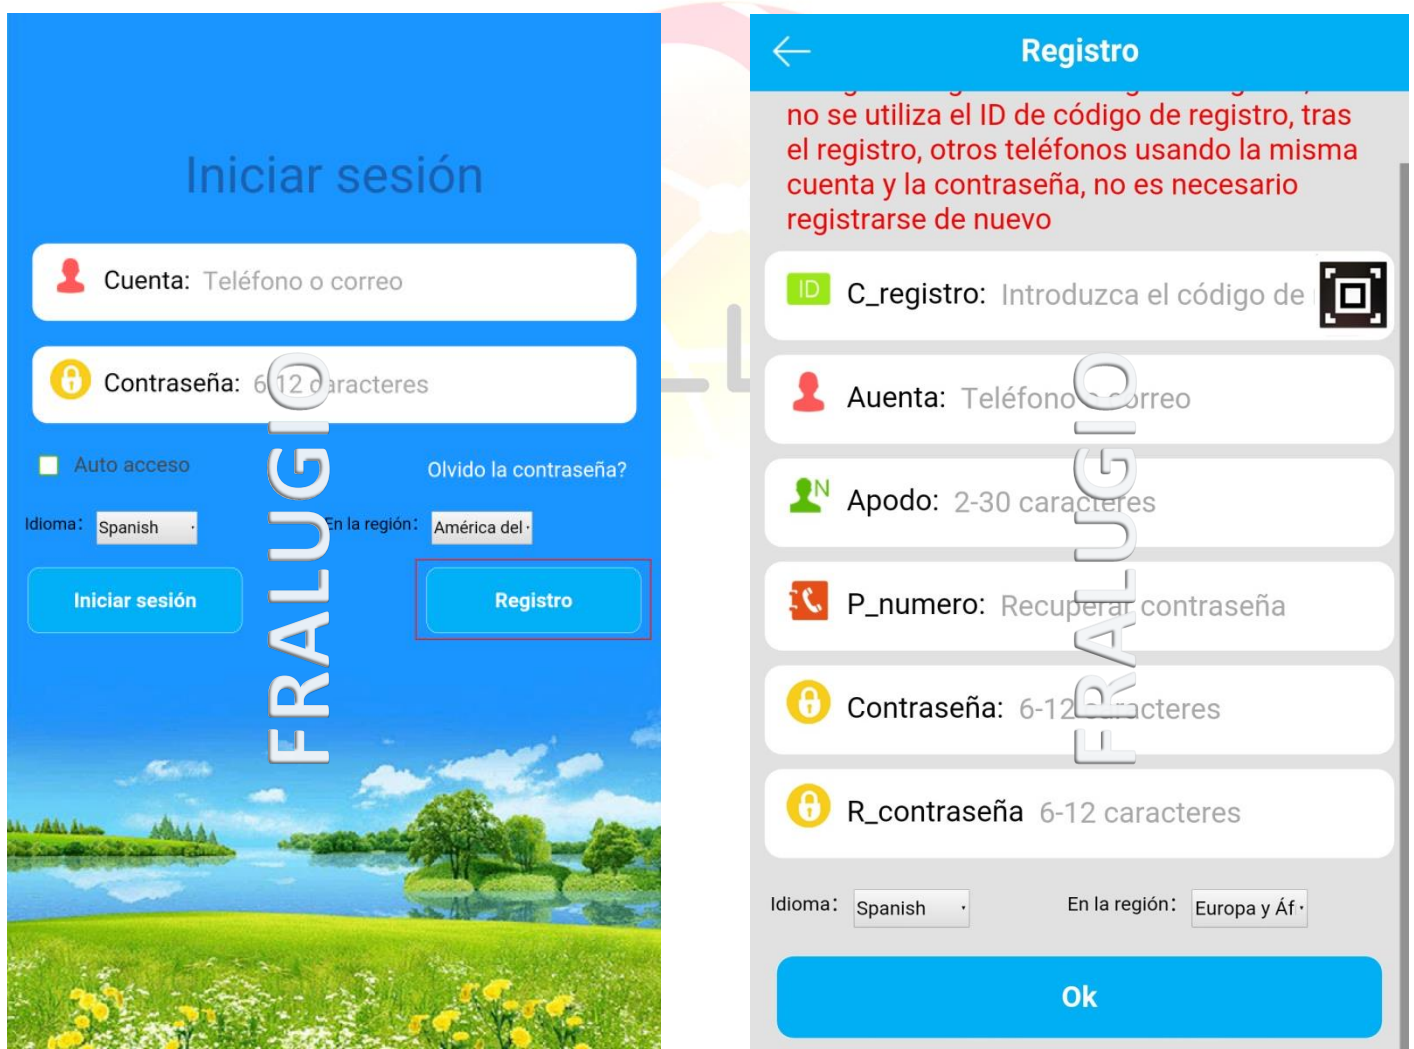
Iniciar sesión

Cuenta: Teléfono o correo

Contraseña: 6-12 caracteres

Auto acceso

Olvido la contraseña?

Idioma: Spanish

En la región: América del

Iniciar sesión

Registro

FRALUGIO

Registro

no se utiliza el ID de código de registro, tras el registro, otros teléfonos usando la misma cuenta y la contraseña, no es necesario registrarse de nuevo

ID C_registro: Introduzca el código de

Auenta: Teléfono o correo

Apodo: 2-30 caracteres

P_numero: Recuperar contraseña

Contraseña: 6-12 caracteres

R_contraseña 6-12 caracteres

Idioma: Spanish

En la región: Europa y Áf

Ok

FRALUGIO